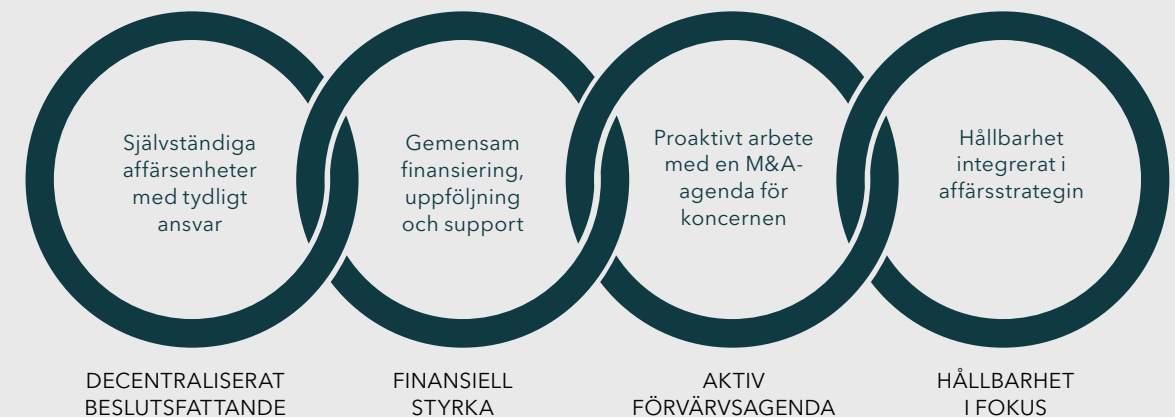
Självständiga affärsenheter med tydligt ansvar

Gemensam finansiering, uppföljning och support

Proaktivt arbete med en M&A-agenda för koncernen

Hållbarhet integrerat i affärsstrategin

DECENTRALISERAT BESLUTSFATTANDE

FINANSIELL STYRKA

AKTIV FÖRVÄRVSAGENDA

HÅLLBARHET I FOKUS